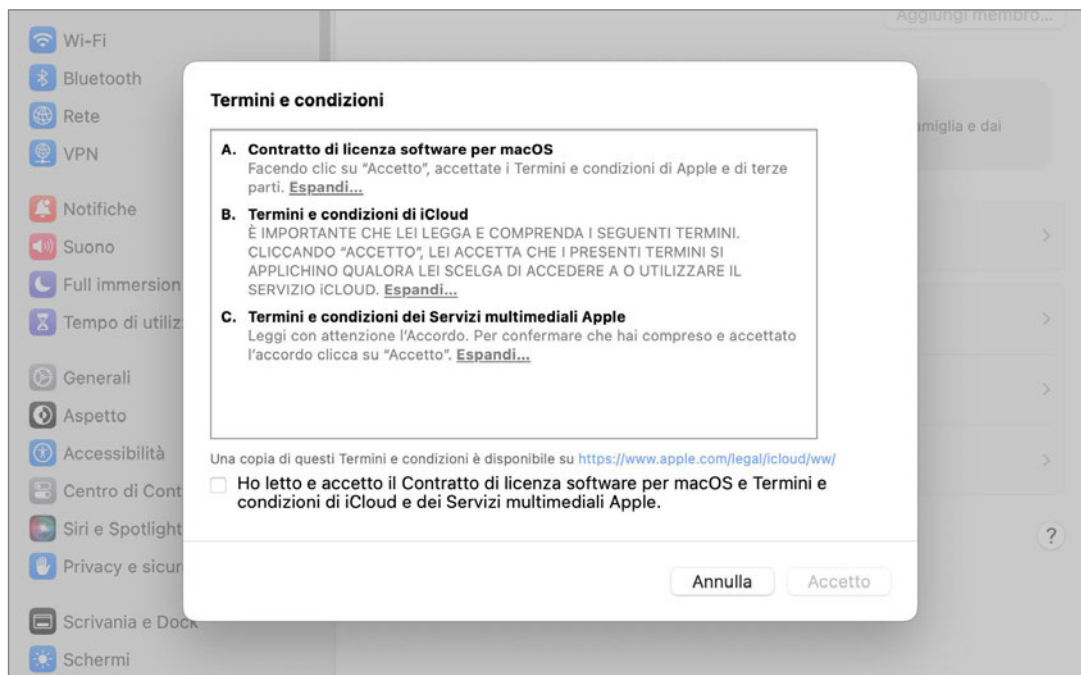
Wi-Fi
Bluetooth
Rete
VPN
Notifiche
Suono
Full immersion
Tempo di utiliz
Generali
Aspetto
Accessibilità
Centro di Cont
Siri e Spotlight
Privacy e sicur
Scrivania e Dock
Schermi

Aggiungi membro...

amiglia e dai

Termini e condizioni

A. Contratto di licenza software per macOS
Facendo clic su "Accetto", accettate i Termini e condizioni di Apple e di terze parti. Espandi...

B. Termini e condizioni di iCloud
È IMPORTANTE CHE LEI LEGGA E COMPRENDA I SEGUENTI TERMINI. CLICCANDO "ACCETTO", LEI ACCETTA CHE I PRESENTI TERMINI SI APPLICHINO QUALORA LEI SCELGA DI ACCEDERE A O UTILIZZARE IL SERVIZIO iCLOUD. Espandi...

C. Termini e condizioni dei Servizi multimediali Apple
Leggi con attenzione l'Accordo. Per confermare che hai compreso e accettato l'accordo clicca su "Accetto". Espandi...

Una copia di questi Termini e condizioni è disponibile su https://www.apple.com/legal/icloud/ww/

Ho letto e accetto il Contratto di licenza software per macOS e Termini e condizioni di iCloud e dei Servizi multimediali Apple.

Annulla
Accetto

?